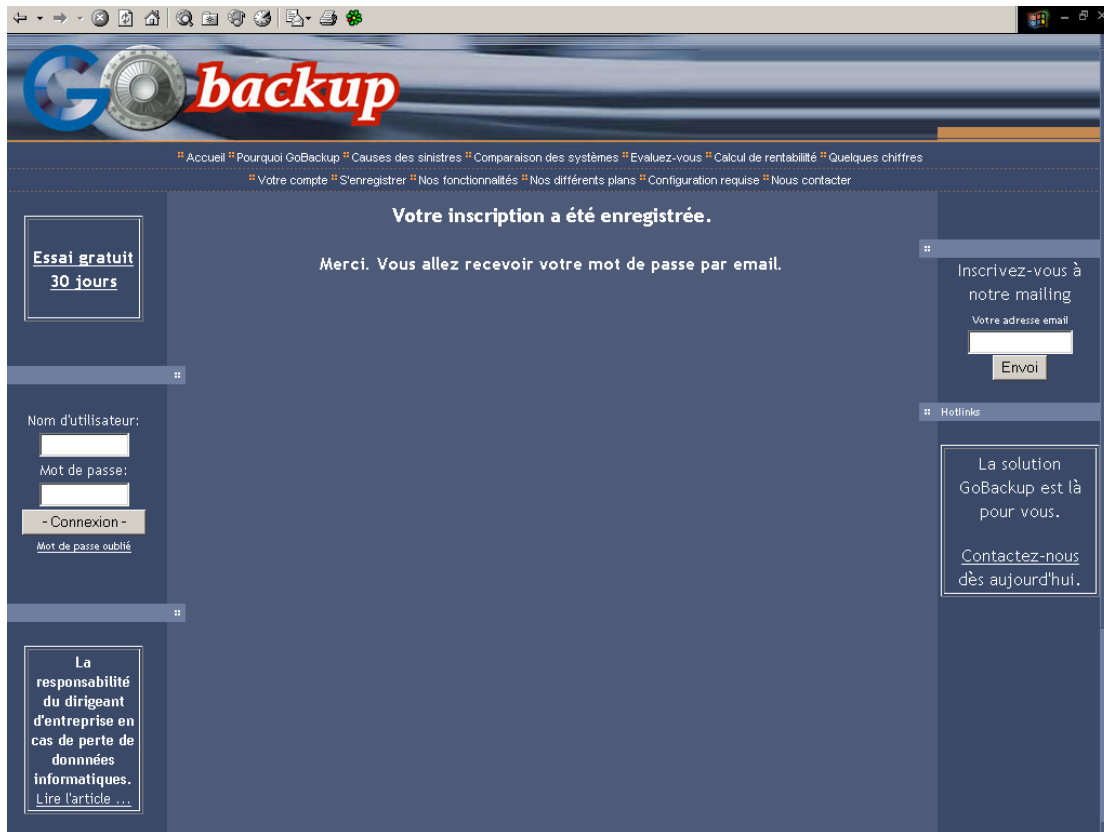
Go backup

Accueil Pourquoi GoBackup Causes des sinistres Comparaison des systèmes Evaluez-vous Calcul de rentabilité Quelques chiffres
Votre compte S'enregistrer Nos fonctionnalités Nos différents plans Configuration requise Nous contacter

Essai gratuit 30 jours

Nom d'utilisateur:
Mot de passe:
- Connexion -
Mot de passe oublié

La responsabilité du dirigeant d'entreprise en cas de perte de donnnées informatiques. Lire l'article ...

Votre inscription a été enregistrée.

Merci. Vous allez recevoir votre mot de passe par email.

Inscrivez-vous à notre mailing
Votre adresse email
Envoi

Hotlinks

La solution GoBackup est là pour vous.

Contactez-nous dès aujourd'hui.